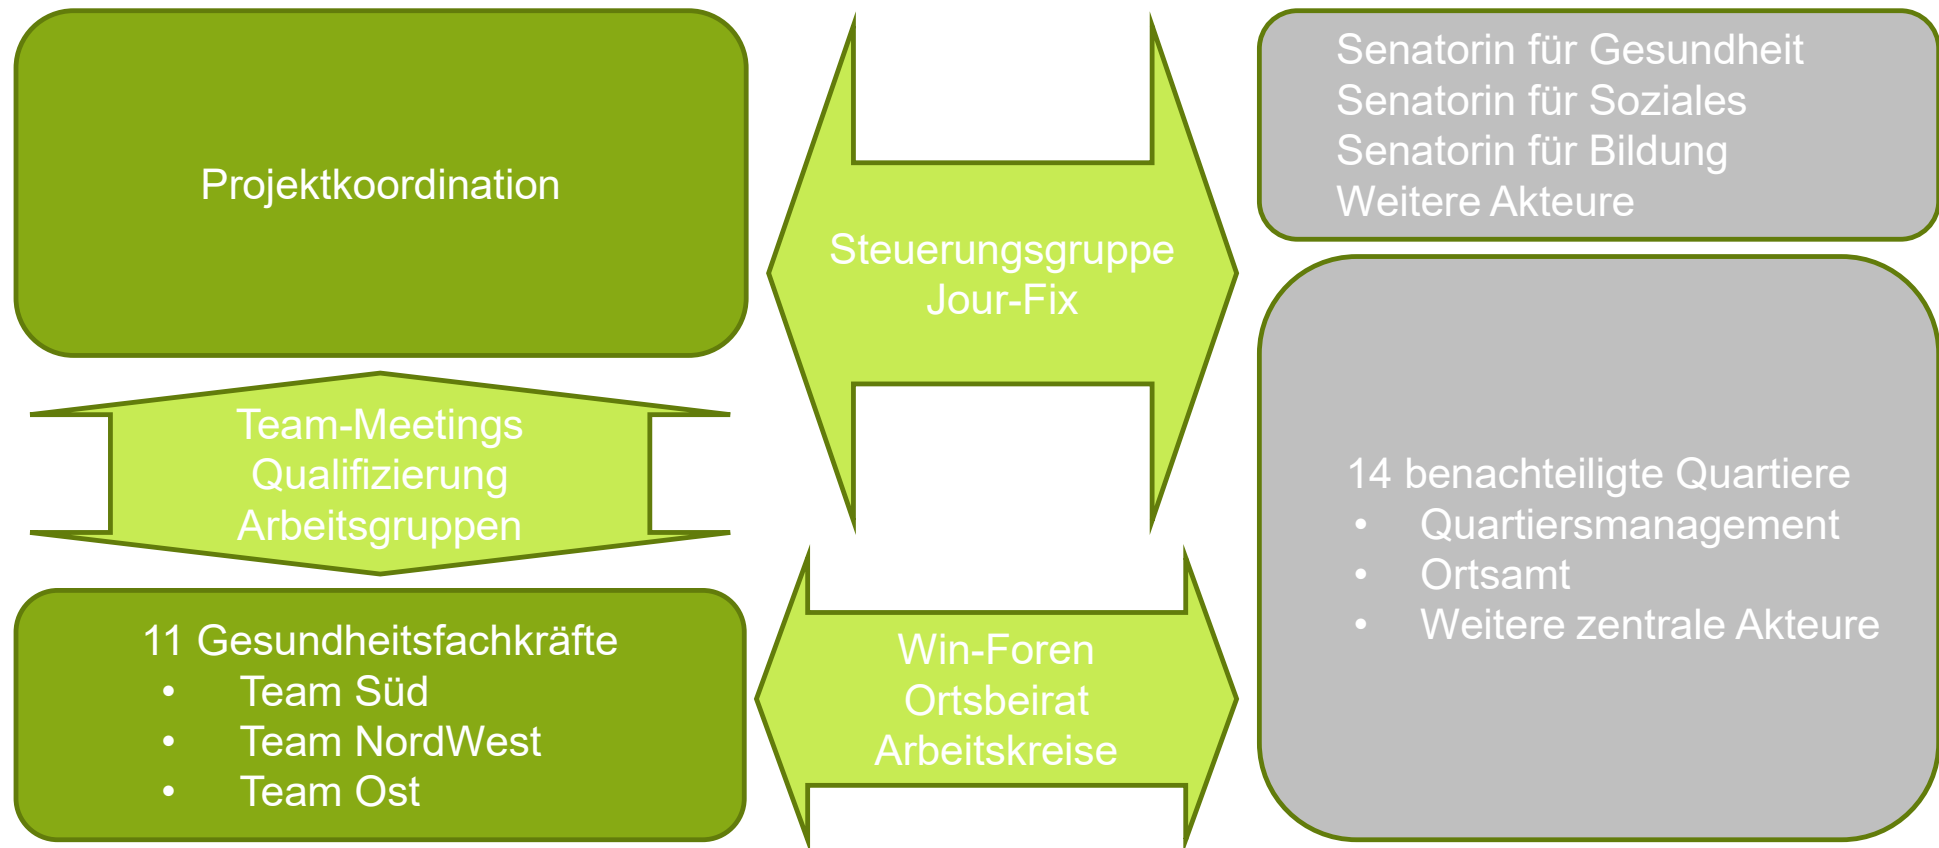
Projektkoordination

Steuerungsgruppe
Jour-Fix

Senatorin für Gesundheit
Senatorin für Soziales
Senatorin für Bildung
Weitere Akteure

Team-Meetings
Qualifizierung
Arbeitsgruppen

14 benachteiligte Quartiere
- Quartiersmanagement
- Ortsamt
- Weitere zentrale Akteure

11 Gesundheitsfachkräfte
- Team Süd
- Team NordWest
- Team Ost

Win-Foren
Ortsbeirat
Arbeitskreise